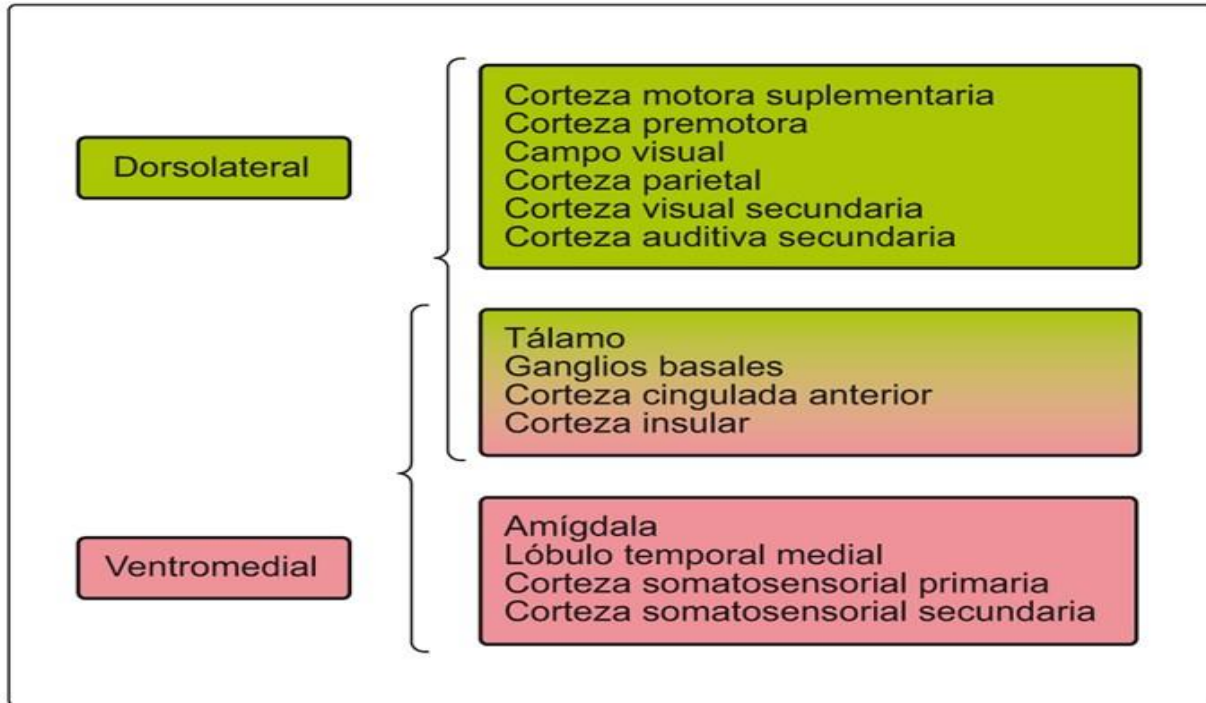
Dorsolateral

Corteza motora suplementaria
Corteza premotora
Campo visual
Corteza parietal
Corteza visual secundaria
Corteza auditiva secundaria

Tálamo
Ganglios basales
Corteza cingulada anterior
Corteza insular

Ventromedial

Amígdala
Lóbulo temporal medial
Corteza somatosensorial primaria
Corteza somatosensorial secundaria